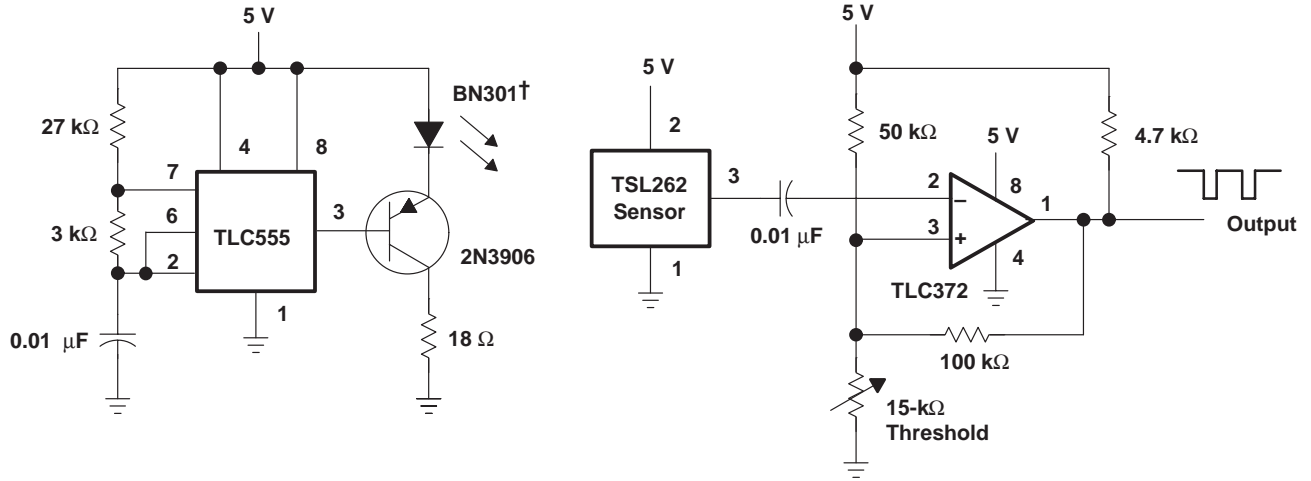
5 V

27 kΩ

4

8

BN301†

7

6

3 kΩ

TLC555

3

2

2N3906

1

0.01 μF

18 Ω

5 V

2

TSL262 Sensor

3

1

0.01 μF

5 V

50 kΩ

5 V

4.7 kΩ

2

8

1

−

+

3

4

Output

TLC372

100 kΩ

15-kΩ Threshold